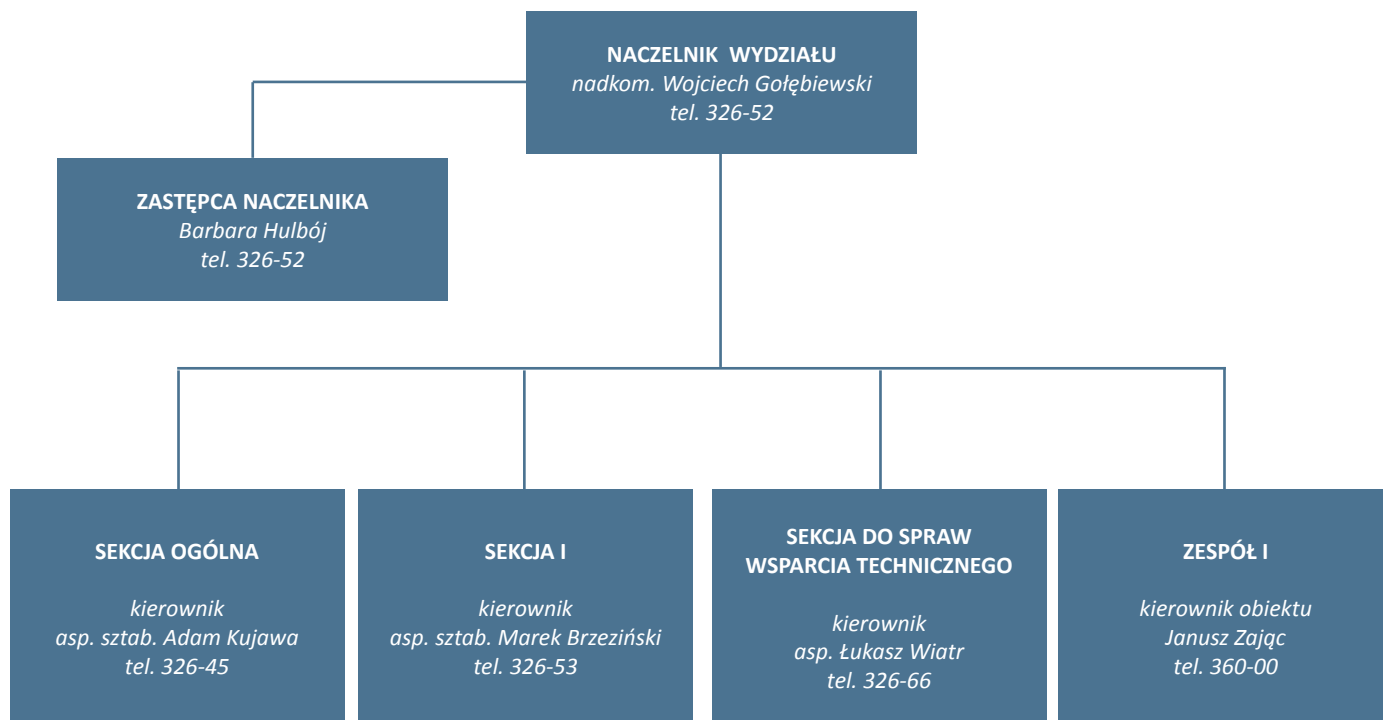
NACZELNIK WYDZIAŁU
nadkom. Wojciech Gołębiewski
tel. 326-52

ZASTĘPCA NACZELNIKA
Barbara Hulbój
tel. 326-52

SEKCJA OGÓLNA
kierownik
asp. sztab. Adam Kujawa
tel. 326-45

SEKCJA I
kierownik
asp. sztab. Marek Brzeziński
tel. 326-53

SEKCJA DO SPRAW WSPARCIA TECHNICZNEGO
kierownik
asp. Łukasz Wiatr
tel. 326-66

ZESPÓŁ I
kierownik obiektu
Janusz Zając
tel. 360-00